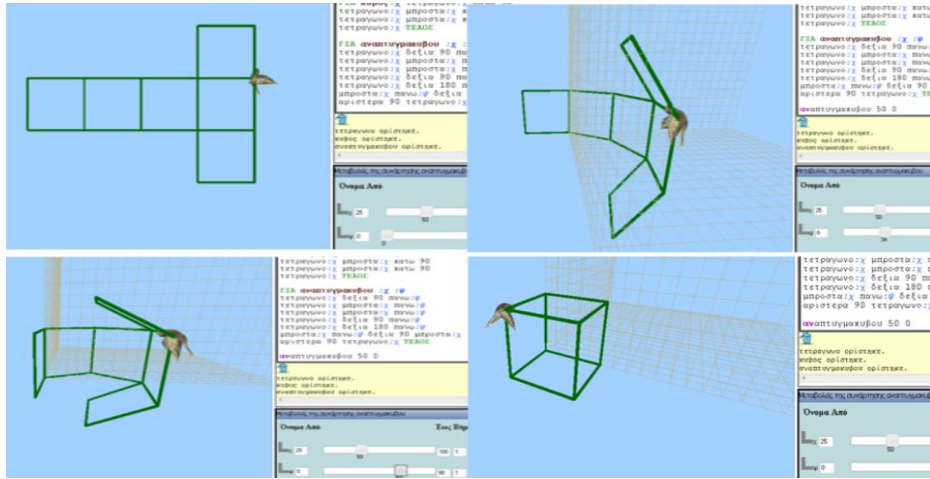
ΓΙΑ κυβος :χ τετραγωνο :χ
τετραγωνο :χ μπροστα :χ κατω
τετραγωνο :χ μπροστα :χ κατω
τετραγωνο :χ ΤΕΛΟΣ

ΓΙΑ αναπτυγμακυβου :χ :ψ
τετραγωνο :χ δεξια 90 πανω
τετραγωνο :χ μπροστα :χ π
τετραγωνο :χ μπροστα :χ π
τετραγωνο :χ δεξια 90 πανω
τετραγωνο :χ δεξια 180 πα
μπροστα :χ πανω :ψ δεξια 90
αριστερα 90 τετραγωνο :χ

αναπτυγμακυβου 50 0

τετραγωνο ορίστηκε.
κυβος ορίστηκε.
αναπτυγμακυβου ορίστηκε.

Μεταβολές της συνάρτησης αναπτυγμακυβου
Ονομα Από
χ 25
50
ψ 0
0

ΓΙΑ αναπτυγμακυβου :χ :ψ
τετραγωνο :χ δεξια 90 πανω
τετραγωνο :χ μπροστα :χ π
τετραγωνο :χ μπροστα :χ π
τετραγωνο :χ δεξια 90 πανω
τετραγωνο :χ δεξια 180 πα
μπροστα :χ πανω :ψ δεξια 90
αριστερα 90 τετραγωνο :χ

αναπτυγμακυβου 50 0

τετραγωνο ορίστηκε.
κυβος ορίστηκε.
αναπτυγμακυβου ορίστηκε.

Μεταβολές της συνάρτησης αναπτυγμακυβου
Ονομα Από
χ 25
50
ψ 0
34

τετραγωνο :χ μπροστα :χ κατω 90
τετραγωνο :χ μπροστα :χ κατω 90
τετραγωνο :χ ΤΕΛΟΣ

ΓΙΑ αναπτυγμακυβου :χ :ψ
τετραγωνο :χ δεξια 90 πανω :ψ
τετραγωνο :χ μπροστα :χ πανω :ψ
τετραγωνο :χ μπροστα :χ πανω :ψ
τετραγωνο :χ δεξια 90 πανω :ψ
τετραγωνο :χ δεξια 180 πανω :ψ
μπροστα :χ πανω :ψ δεξια 90 μπροστα :χ
αριστερα 90 τετραγωνο :χ ΤΕΛΟΣ

αναπτυγμακυβου 50 0

τετραγωνο ορίστηκε.
κυβος ορίστηκε.
αναπτυγμακυβου ορίστηκε.

Μεταβολές της συνάρτησης αναπτυγμακυβου
Ονομα Από Εως Βημ
χ 25 50 100 1
ψ 0 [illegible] 90 1

τετραγωνο :χ μπροστα :χ κατω 90
τετραγωνο :χ μπροστα :χ κατω 90
τετραγωνο :χ δεξια 90 π
τετραγωνο :χ δεξια 180 π
μπροστα :χ πανω :ψ δεξια
αριστερα 90 τετραγωνο :χ

αναπτυγμακυβου 50 0

τετραγωνο ορίστηκε.
κυβος ορίστηκε.
αναπτυγμακυβου ορίστηκε.

Μεταβολές της συνάρτησης αναπτυγμακυβου
Ονομα Από
χ 25
50
ψ 0